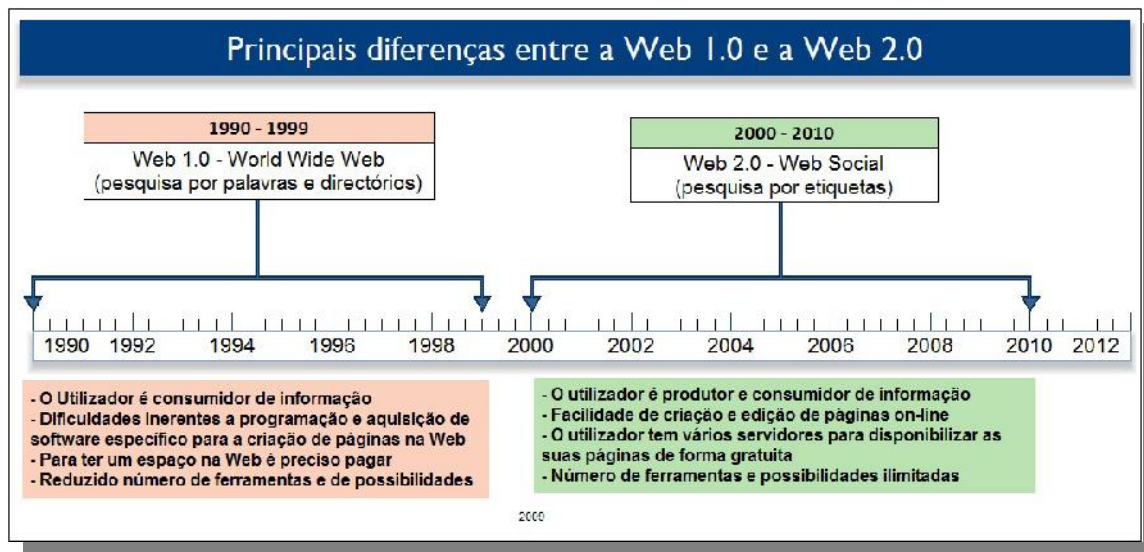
Principais diferenças entre a Web 1.0 e a Web 2.0

1990 - 1999
Web 1.0 - World Wide Web
(pesquisa por palavras e directórios)

2000 - 2010
Web 2.0 - Web Social
(pesquisa por etiquetas)

1990 1992 1994 1996 1998 2000 2002 2004 2006 2008 2010 2012

- O Utilizador é consumidor de informação
- Dificuldades inerentes a programação e aquisição de software especifico para a criação de páginas na Web
- Para ter um espaço na Web é preciso pagar
- Reduzido número de ferramentas e de possibilidades

- O utilizador é produtor e consumidor de informação
- Facilidade de criação e edição de páginas on-line
- O utilizador tem vários servidores para disponibilizar as suas páginas de forma gratuita
- Número de ferramentas e possibilidades ilimitadas

2000